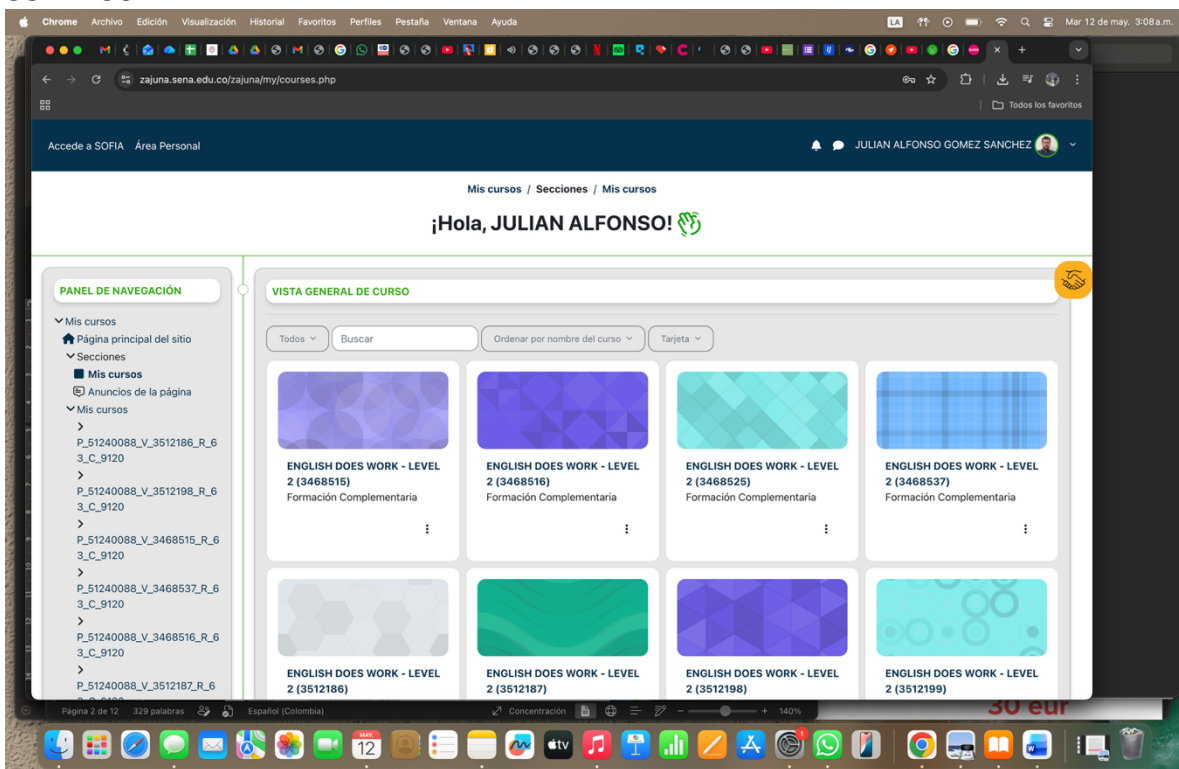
Chrome Archivo Edición Visualización Historial Favoritos Perfiles Pestaña Ventana Ayuda

LA Mar 12 de may. 3:08 a.m.

zajuna.sena.edu.co/zajuna/my/courses.php

Todos los favoritos

Accede a SOFIA Área Personal

JULIAN ALFONSO GOMEZ SANCHEZ

Mis cursos / Secciones / Mis cursos

¡Hola, JULIAN ALFONSO!

PANEL DE NAVEGACIÓN

Mis cursos
Página principal del sitio
Secciones
Mis cursos
Anuncios de la página
Mis cursos
P_51240088_V_3512186_R_63_C_9120
P_51240088_V_3512198_R_63_C_9120
P_51240088_V_3468515_R_63_C_9120
P_51240088_V_3468537_R_63_C_9120
P_51240088_V_3468516_R_63_C_9120
P_51240088_V_3512187_R_6

VISTA GENERAL DE CURSO

Todos
Buscar
Ordenar por nombre del curso
Tarjeta

ENGLISH DOES WORK - LEVEL 2 (3468515)
Formación Complementaria

ENGLISH DOES WORK - LEVEL 2 (3468516)
Formación Complementaria

ENGLISH DOES WORK - LEVEL 2 (3468525)
Formación Complementaria

ENGLISH DOES WORK - LEVEL 2 (3468537)
Formación Complementaria

ENGLISH DOES WORK - LEVEL 2 (3512186)

ENGLISH DOES WORK - LEVEL 2 (3512187)

ENGLISH DOES WORK - LEVEL 2 (3512198)

ENGLISH DOES WORK - LEVEL 2 (3512199)

Página 2 de 12 329 palabras Español (Colombia) Concentración 140%

30 eur

MAY. 12